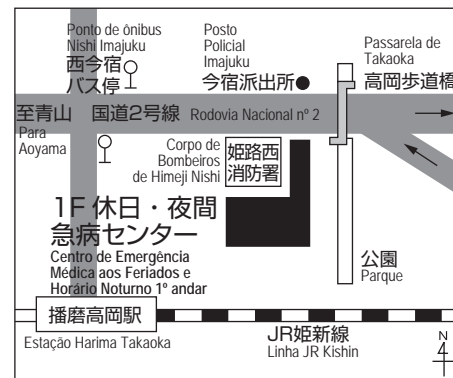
Ponto de ônibus Nishi Imajuku
西今宿バス停

Posto Policial Imajuku
今宿派出所

Passarela de Takaoka
高岡歩道橋

至青山
Para Aoyama

国道2号線 Rodovia Nacional nº 2

Corpo de Bombeiros de Himeji Nishi
姫路西消防署

1F 休日・夜間急病センター
Centro de Emergência Médica aos Feriados e Horário Noturno 1º andar

公園
Parque

播磨高岡駅
Estação Harima Takaoka

JR姫新線
Linha JR Kishin

N